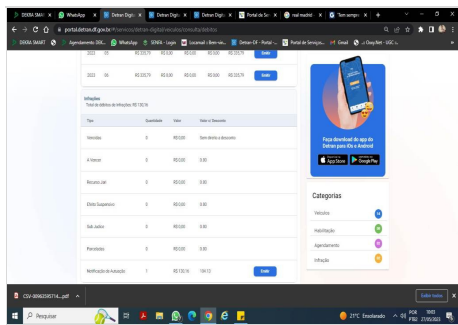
DEKRA SMART | WhatsApp | Detran Digit | Detran Digit | Detran Digit | Portal de Se | real madrid | Tem sempre | +

portal.detran.df.gov.br/#/servicos/detran-digital/veiculo/consultar-debitos

DEKRA SMART | Agendamento DEK... | WhatsApp | SENHA - Login | Localmail :: Bem-vin... | Detran-DF - Portal... | Portal de Serviços... | Gmail | Cloudfleet - UGC L...

| 2023 | 05 | R$ 220,79 | R$ 0,00 | R$ 0,00 | R$ 220,79 | Emitir |
|---|---|---|---|---|---|---|
| 2023 | 06 | R$ 220,79 | R$ 0,00 | R$ 0,00 | R$ 220,79 | Emitir |

Infrações
Total de débitos de Infrações: R$ 130,16

| Tipo | Quantidade | Valor | Valor c/ Desconto | |
|---|---|---|---|---|
| Vencidas | 0 | R$ 0,00 | Sem direito a desconto | |
| A Vencer | 0 | R$ 0,00 | 0,00 | |
| Recurso Jari | 0 | R$ 0,00 | 0,00 | |
| Efeito Suspensivo | 0 | R$ 0,00 | 0,00 | |
| Sub Judice | 0 | R$ 0,00 | 0,00 | |
| Parceladas | 0 | R$ 0,00 | 0,00 | |
| Notificação de Autuação | 1 | R$ 130,16 | 104,13 | Emitir |

Faça download do app do Detran para iOs e Android
App Store | Google Play

Categorias
Veículos
Habilitação
Agendamento
Infração

CSV-00962265714....pdf

Exibir todos

Pesquisar

21°C Ensolarado POR PTB2 10:03 27/03/2023